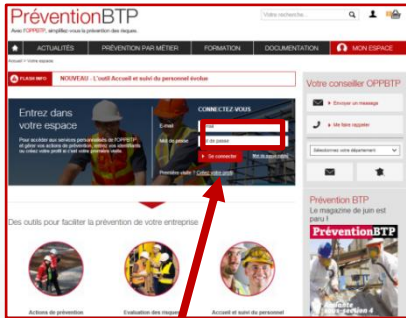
PréventionBTP

Avec l'OPPBTP, simplifiez vous la prévention des risques.

Votre recherche...

ACTUALITÉS | PRÉVENTION PAR MÉTIER | FORMATION | DOCUMENTATION | MON ESPACE

Accueil > Votre espace

FLASH INFO | NOUVEAU : L'outil Accueil et suivi du personnel évolue

Entrez dans votre espace

Pour accéder aux services personnalisés de l'OPPBTP et gérer vos actions de prévention, saisissez vos identifiants ou créez votre profil si c'est votre première visite.

CONNECTEZ-VOUS

E-mail | mail

Mot de passe | Mot de passe

Se connecter | Mot de passe oublié

Première visite ? Créez votre profil

Des outils pour faciliter la prévention de votre entreprise

Actions de prévention

Evaluation des risques

Accueil et suivi du personnel

Votre conseiller OPPBTP

Envoyer un message

Me faire rappeler

Sélectionnez votre département

Prévention BTP

Le magazine de juin est paru !

PréventionBTP